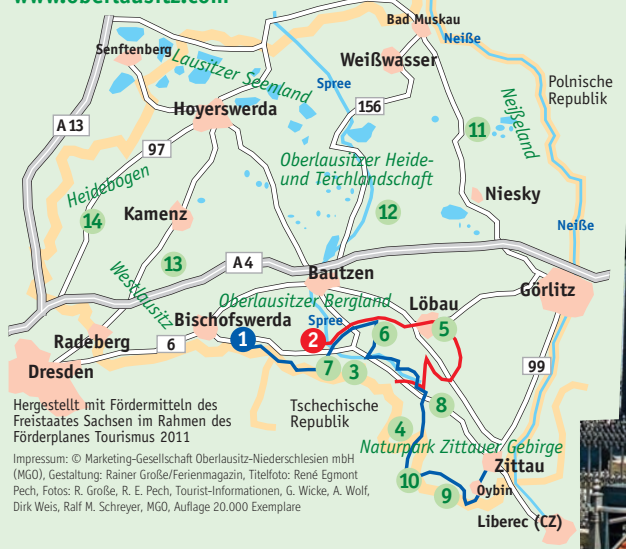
Bad Muskau
Neiße
Senftenberg
Lausitzer Seenland
Weißwasser
Spree
Polnische Republik
Hoyerswerda
156
A 13
Neißeland
11
97
Oberlausitzer Heide- und Teichlandschaft
Heidebogen
Niesky
14
Kamenz
12
Neiße
13
A 4
Westlausitz
Bautzen
Oberlausitzer Bergland
Löbau
Görlitz
Spree
Bischofswerda
5
6
Radeberg
1
2
6
99
Dresden
7
3
8
Hergestellt mit Fördermitteln des Freistaates Sachsen im Rahmen des Förderplanes Tourismus 2011
Tschechische Republik
4
Naturpark Zittauer Gebirge
Zittau
10
9
Oybin
Liberec (CZ)
Impressum: © Marketing-Gesellschaft Oberlausitz-Niederschlesien mbH (MGO), Gestaltung: Rainer Große/Ferienmagazin, Titelfoto: René Egmont Pech, Fotos: R. Große, R. E. Pech, Tourist-Informationen, G. Wicke, A. Wolf, Dirk Weis, Ralf M. Schreyer, MGO, Auflage 20.000 Exemplare